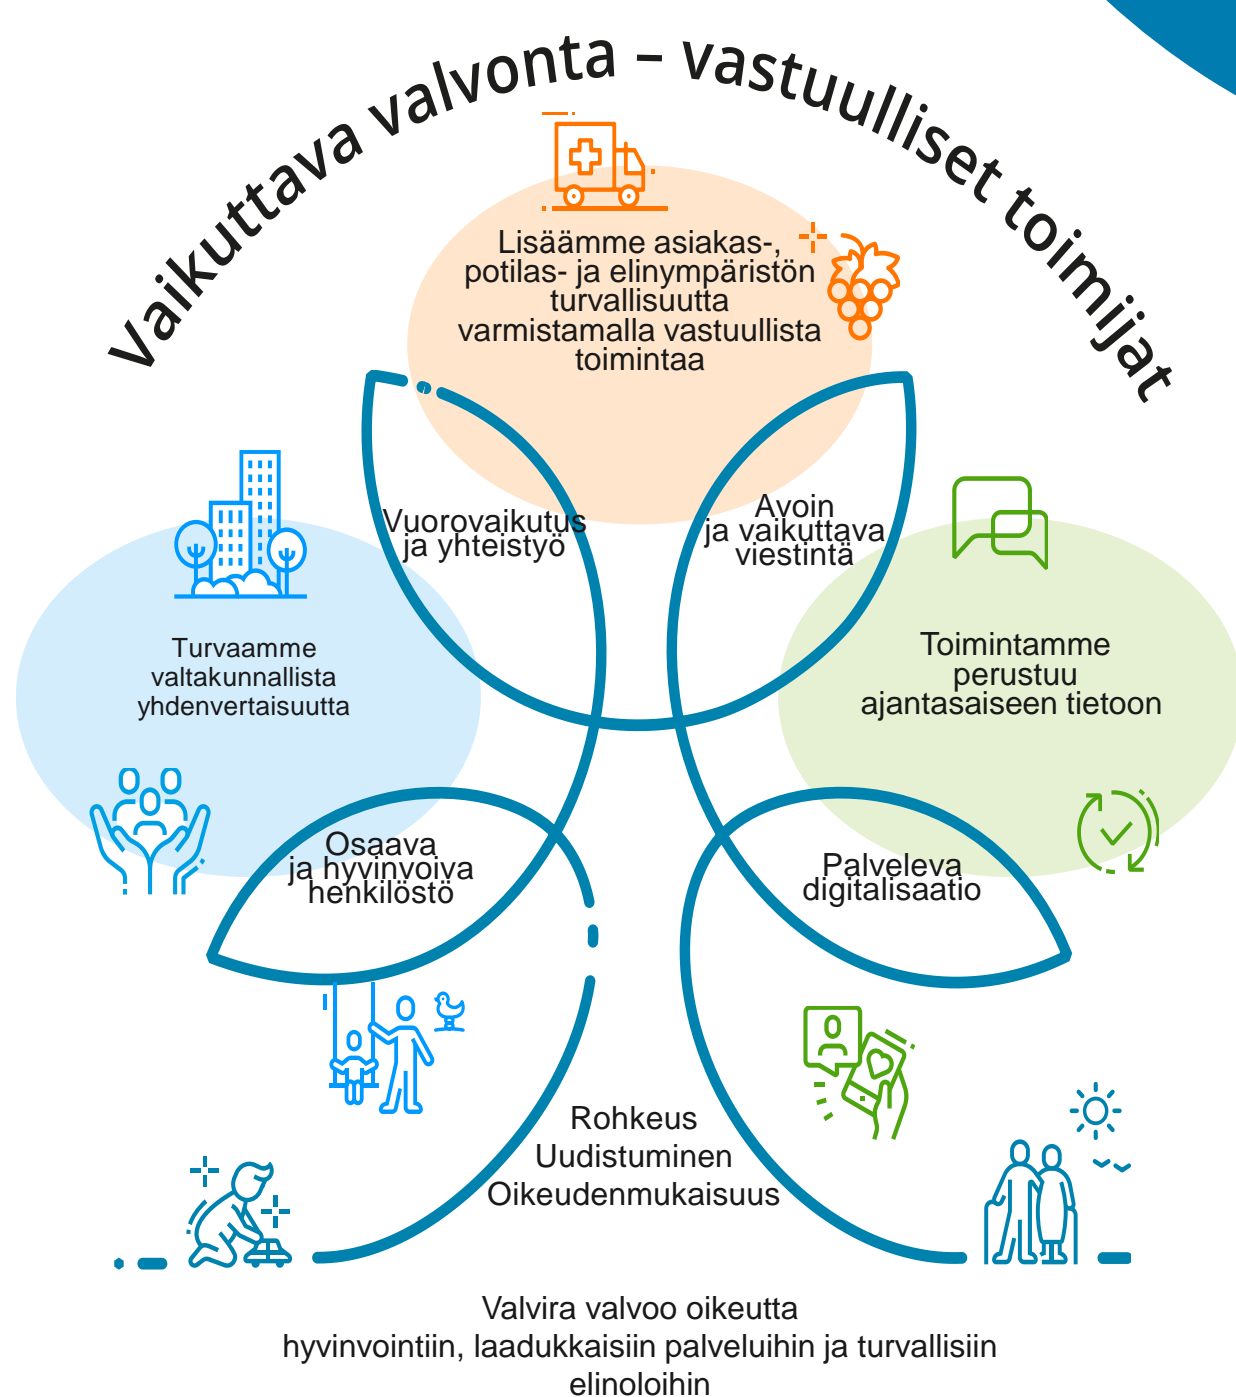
Vaikuttava valvonta – vastuulliset toimijat

Lisäämme asiakas-, potilas- ja elinympäristön turvallisuutta varmistamalla vastuullista toimintaa

Vuorovaikutus ja yhteistyö

Avoin ja vaikuttava viestintä

Turvaamme valtakunnallista yhdenvertaisuutta

Toimintamme perustuu ajantasaiseen tietoon

Osaava ja hyvinvoiva henkilöstö

Palveleva digitalisaatio

Rohkeus
Uudistuminen
Oikeudenmukaisuus

Valvira valvoo oikeutta hyvinvointiin, laadukkaisiin palveluihin ja turvallisiin elinoloihin